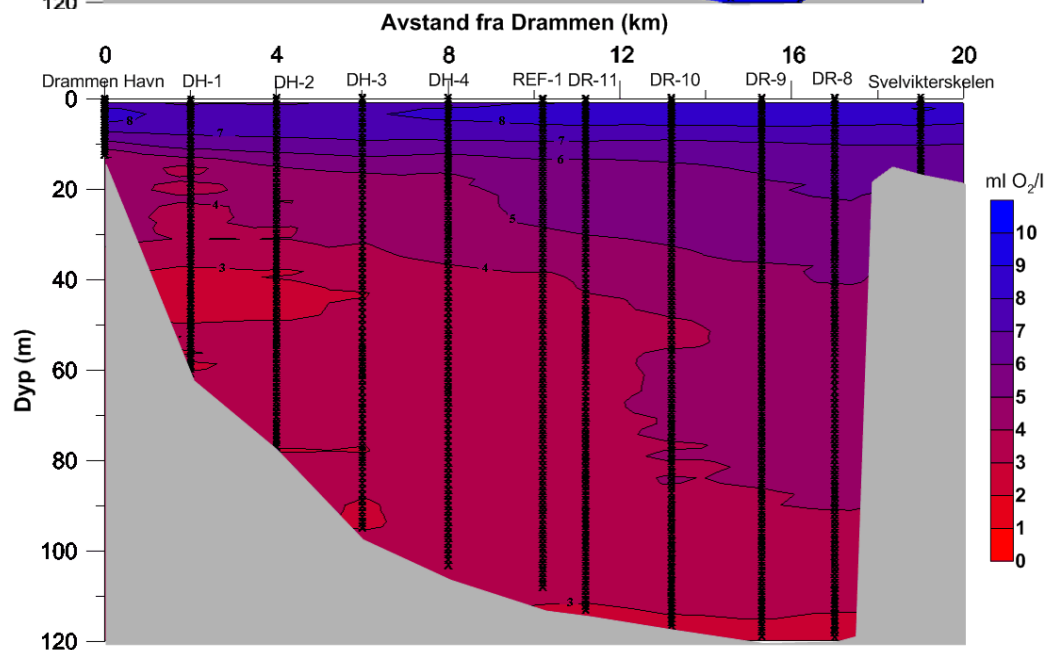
120

Avstand fra Drammen (km)

0 4 8 12 16 20

Drammen Havn DH-1 DH-2 DH-3 DH-4 REF-1 DR-11 DR-10 DR-9 DR-8 Svelvikterskelen

Dyp (m)

0 20 40 60 80 100 120

8 7 6 5 4 3 4 8 7 6 5 4 3

ml $O_2$/l

10 9 8 7 6 5 4 3 2 1 0